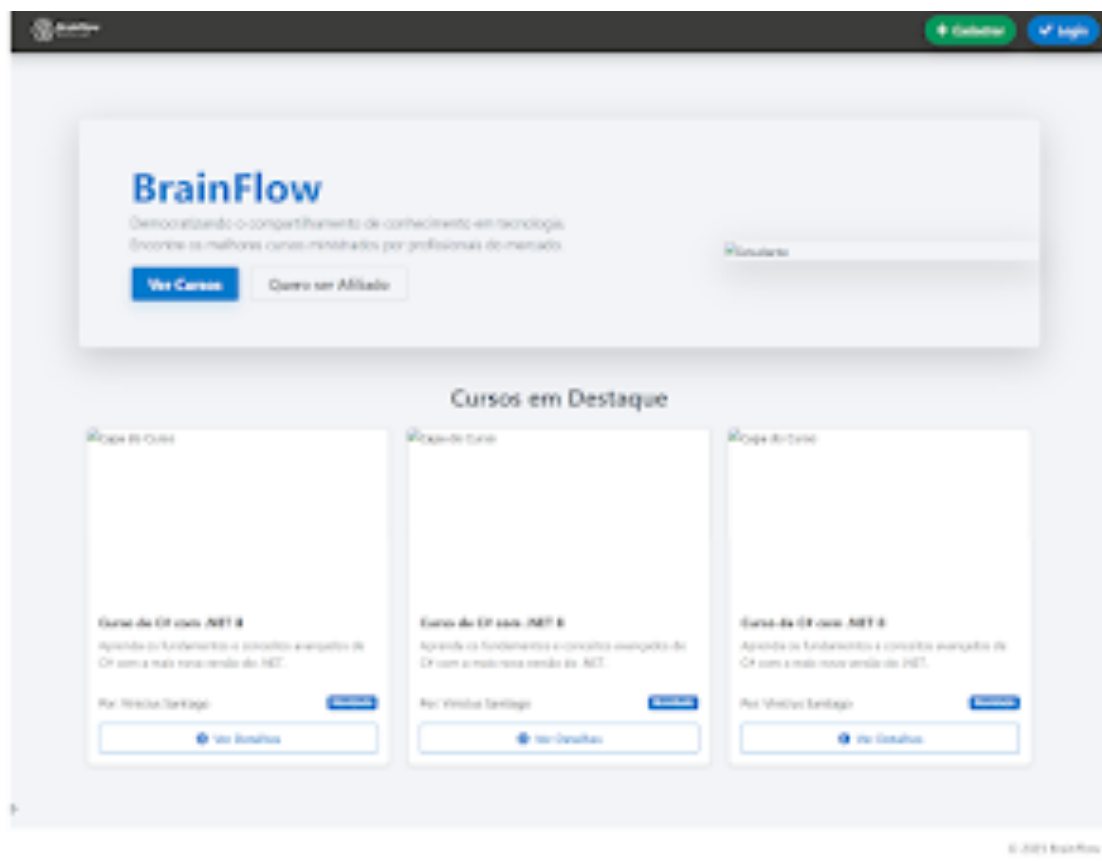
BrainFlow

Cadastrar

Login

BrainFlow

Democratizando o compartilhamento de conhecimento em tecnologia. Encontre os melhores cursos ministrados por profissionais do mercado.

Ver Cursos

Quero ser Afiliado

Estudante

Cursos em Destaque

Capa do Curso

Curso de C# com .NET 8

Aprenda os fundamentos e conceitos avançados de C# com a mais nova versão do .NET.

Por: Vinicius Santiago

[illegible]

Ver Detalhes

Capa do Curso

Curso de C# com .NET 8

Aprenda os fundamentos e conceitos avançados de C# com a mais nova versão do .NET.

Por: Vinicius Santiago

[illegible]

Ver Detalhes

Capa do Curso

Curso de C# com .NET 8

Aprenda os fundamentos e conceitos avançados de C# com a mais nova versão do .NET.

Por: Vinicius Santiago

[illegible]

Ver Detalhes

© 2025 BrainFlow